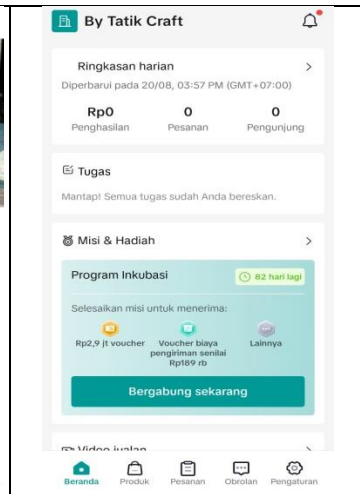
By Tatik Craft

Ringkasan harian
Diperbarui pada 20/08, 03:57 PM (GMT+07:00)

| Rp0 | 0 | 0 |
|---|---|---|
| Penghasilan | Pesanan | Pengunjung |

Tugas
Mantap! Semua tugas sudah Anda bereskan.

Misi & Hadiah

Program Inkubasi
82 hari lagi

Selesaikan misi untuk menerima:
Rp2,9 jt voucher
Voucher biaya pengiriman senilai Rp189 rb
Lainnya

Bergabung sekarang

Video jualan

Beranda
Produk
Pesanan
Obrolan
Pengaturan